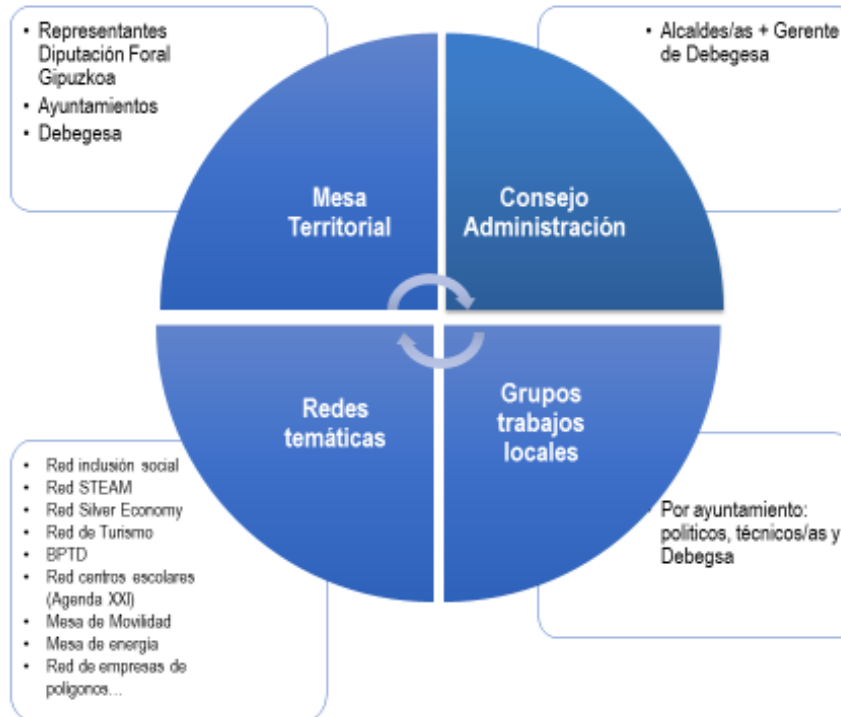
• Representantes Diputación Foral Gipuzkoa
• Ayuntamientos
• Debegesa

• Alcaldes/as + Gerente de Debegesa

Mesa Territorial

Consejo Administración

Redes temáticas

Grupos trabajos locales

• Red inclusión social
• Red STEAM
• Red Silver Economy
• Red de Turismo
• BPTD
• Red centros escolares (Agenda XXI)
• Mesa de Movilidad
• Mesa de energía
• Red de empresas de poligonos…

• Por ayuntamiento: politicos, técnicos/as y Debegsa